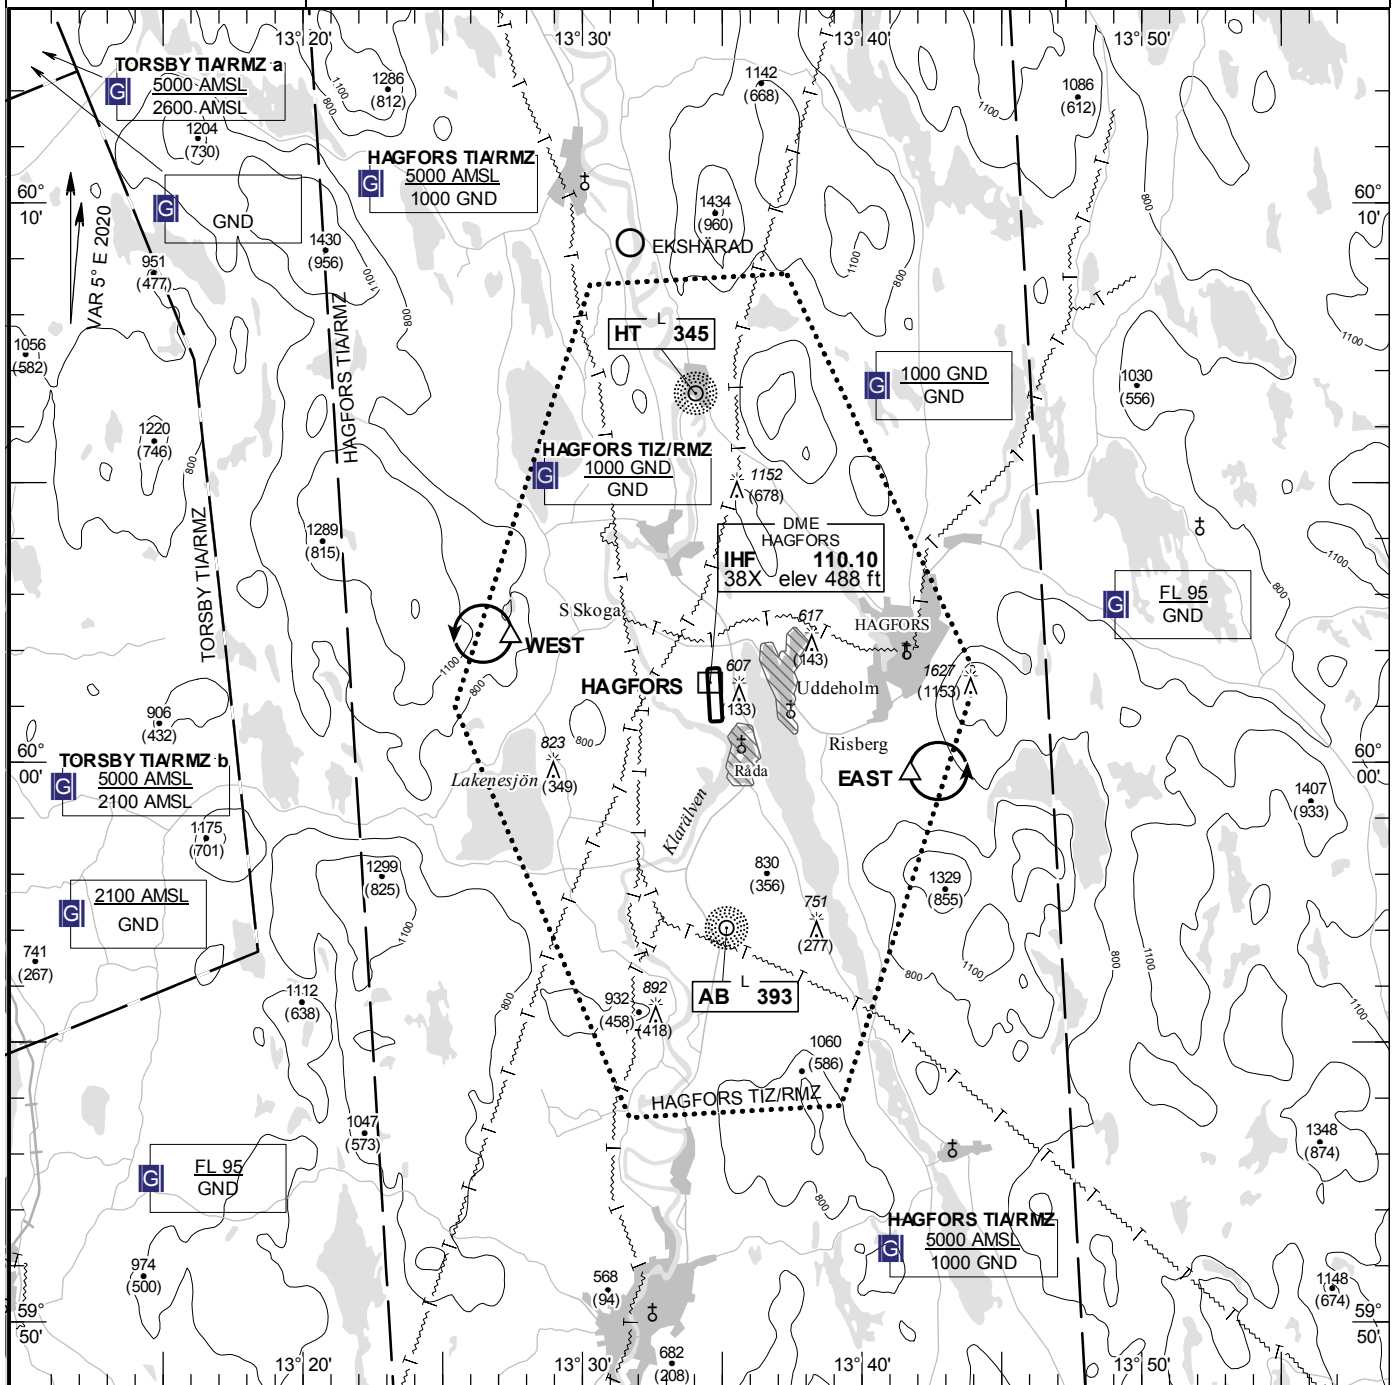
13° 20'
13° 30'
13° 40'
13° 50'

TORSBY TIA/RMZ a
G 5000 AMSL
2600 AMSL

1286
(812)

1142
(668)

1086
(612)

1204
(730)

HAGFORS TIA/RMZ
G 5000 AMSL
1000 GND

60°
10'

G
GND

1434
(960)

60°
10'

VAR 5° E 2020

951
(477)

1430
(956)

EKSHÄRAD

HT L 345

1056
(582)

HAGFORS TIA/RMZ

G 1000 GND
GND

1030
(556)

1220
(746)

HAGFORS TIZ/RMZ
G 1000 GND
GND

1152
(678)

1289
(815)

DME
HAGFORS
IHF 110.10
38X elev 488 ft

TORSBY TIA/RMZ

G FL 95
GND

S Skoga

617
(143)

HAGFORS

WEST

607
(133)

1627
(1153)

HAGFORS

Uddeholm

906
(432)

823
(349)

Risberg

60°
00'

TORSBY TIA/RMZ b
G 5000 AMSL
2100 AMSL

Lakenesjön

Råda

EAST

60°
00'

1407
(933)

1175
(701)

Klarälven

830
(356)

1299
(825)

1329
(855)

G 2100 AMSL
GND

751
(277)

741
(267)

892
(418)

AB L 393

1112
(638)

932
(458)

1060
(586)

HAGFORS TIZ/RMZ

1047
(573)

G FL 95
GND

1348
(874)

HAGFORS TIA/RMZ
G 5000 AMSL
1000 GND

974
(500)

568
(94)

1148
(674)

59°
50'

682
(208)

59°
50'

13° 20'
13° 30'
13° 40'
13° 50'

1100
800